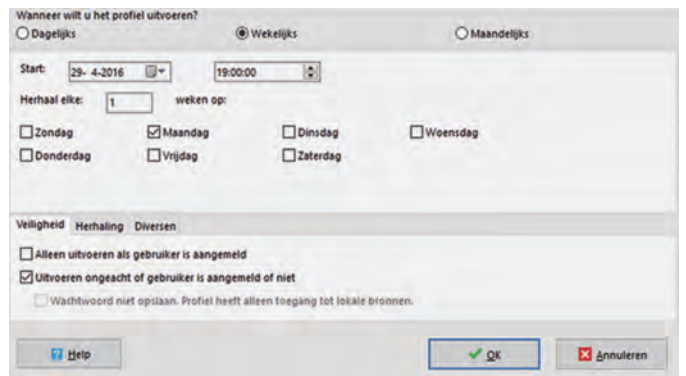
Wanneer wilt u het profiel uitvoeren?
Dagelijks
Wekelijks
Maandelijks

Start: 29- 4-2016
19:00:00

Herhaal elke: 1 weken op:

Zondag
Maandag
Dinsdag
Woensdag
Donderdag
Vrijdag
Zaterdag

Veiligheid
Herhaling
Diversen

Alleen uitvoeren als gebruiker is aangemeld
Uitvoeren ongeacht of gebruiker is aangemeld of niet
Wachtwoord niet opslaan. Profiel heeft alleen toegang tot lokale bronnen.

Help
OK
Annuleren